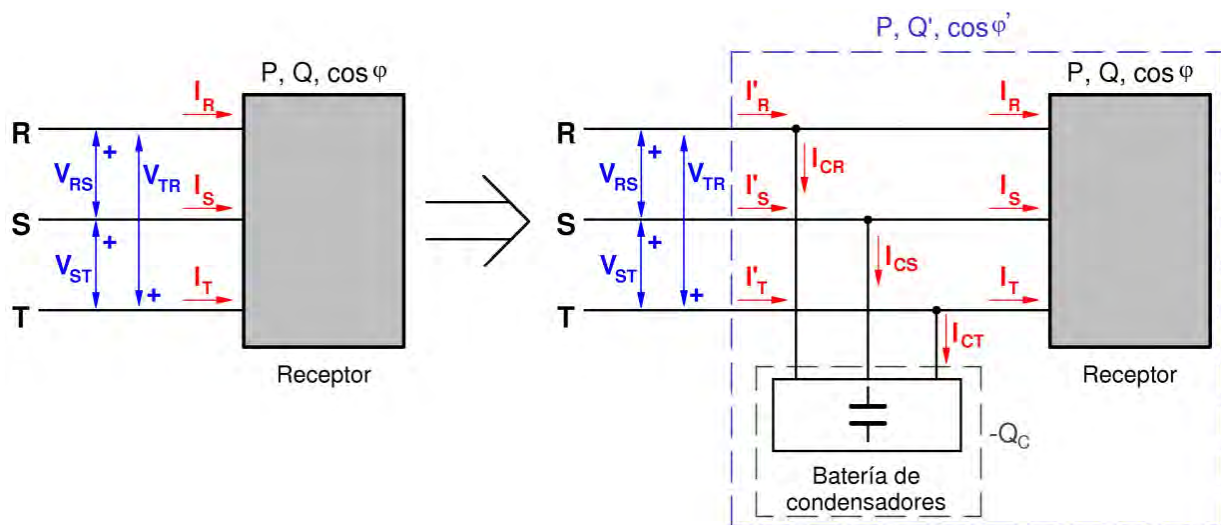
P, Q, $\cos\varphi$

$I_R$

R

$V_{RS}$ +

$V_{TR}$

$I_S$

S

+

$V_{ST}$

$I_T$

+

T

Receptor

P, Q', $\cos\varphi'$

$I'_R$

R

$V_{RS}$ +

$V_{TR}$

$I_{CR}$

$I'_S$

S

+

$V_{ST}$

$I_{CS}$

$I'_T$

+

T

$I_{CT}$

P, Q, $\cos\varphi$

$I_R$

$I_S$

$I_T$

Receptor

$-Q_C$

Batería de condensadores